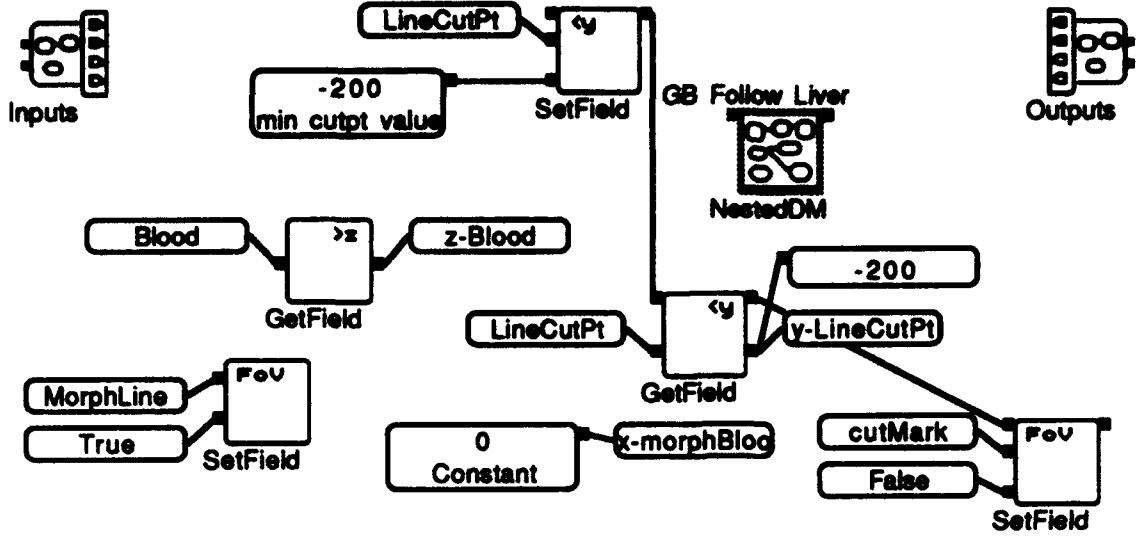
Inputs

LineCutPt

<y

-200
min cutpt value

SetField

GB Follow Liver

NestedDM

Outputs

Blood

>z

z-Blood

GetField

-200

LineCutPt

<y

y-LineCutPt

GetField

MorphLine

FoV

True

SetField

0
Constant

x-morphBloc

cutMark

FoV

False

SetField